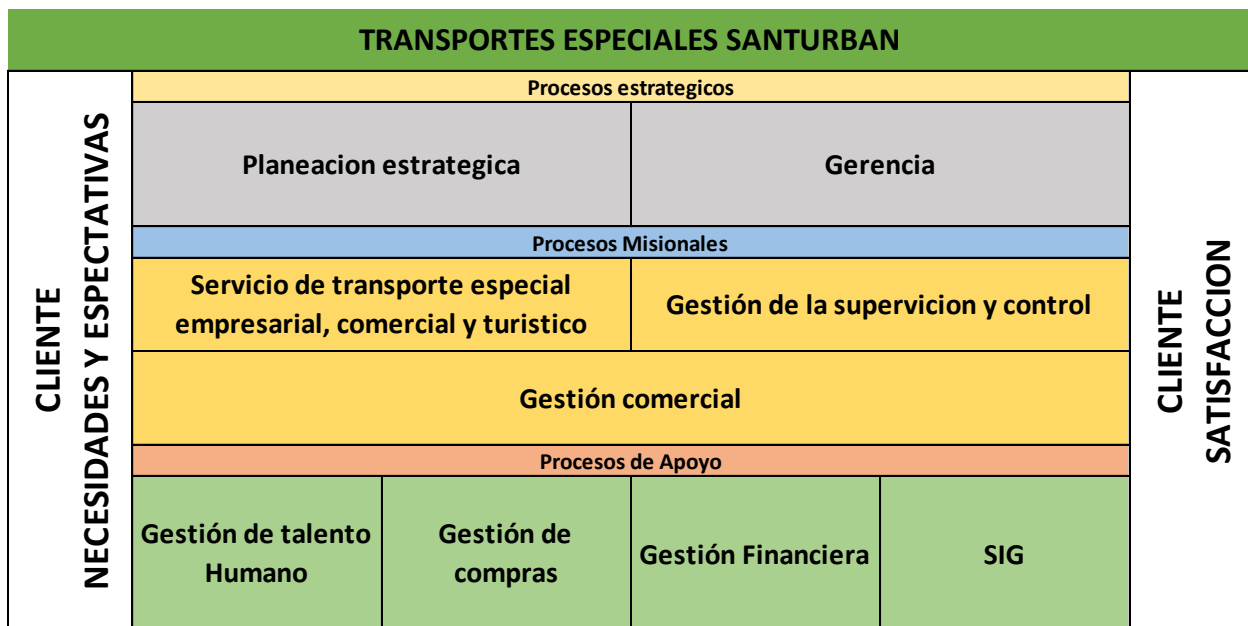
TRANSPORTES ESPECIALES SANTURBAN

CLIENTE
NECESIDADES Y ESPECTATIVAS

Procesos estrategicos

Planeacion estrategica

Gerencia

Procesos Misionales

Servicio de transporte especial empresarial, comercial y turistico

Gestión de la supervicion y control

Gestión comercial

Procesos de Apoyo

Gestión de talento Humano

Gestión de compras

Gestión Financiera

SIG

CLIENTE
SATISFACCION